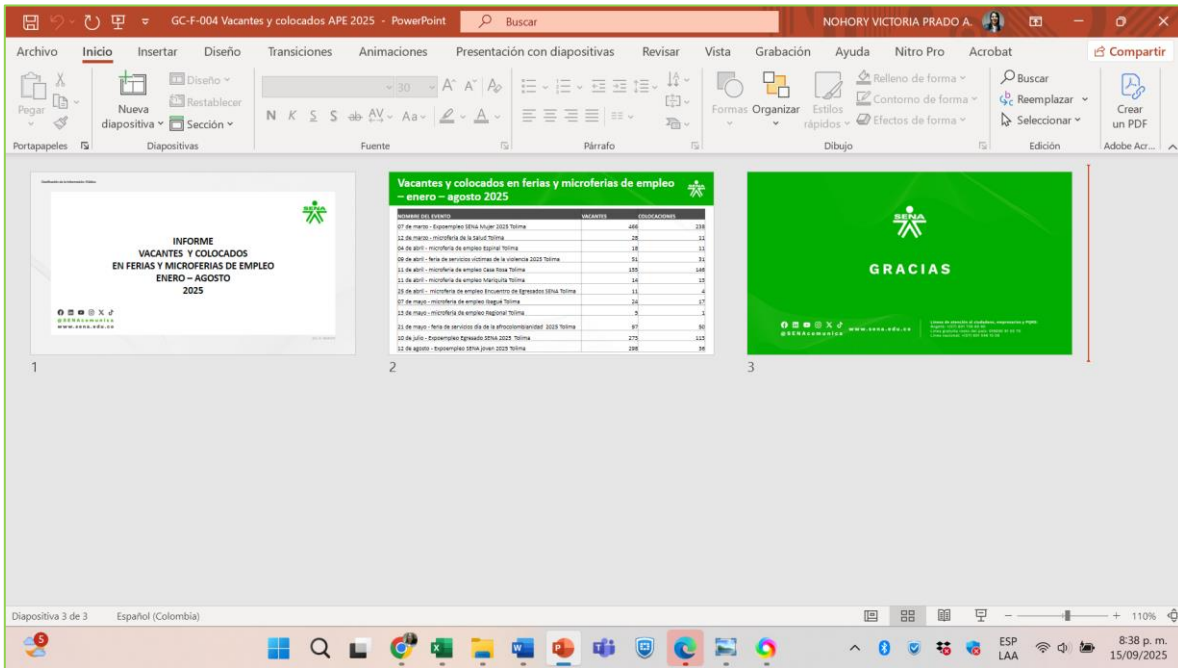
GC-F-004 Vacantes y colocados APE 2025 - PowerPoint
Buscar
NOHORY VICTORIA PRADO A.

Archivo Inicio Insertar Diseño Transiciones Animaciones Presentación con diapositivas Revisar Vista Grabación Ayuda Nitro Pro Acrobat Compartir

Pegar
Portapapeles
Nueva diapositiva
Diseño
Restablecer
Sección
Diapositivas
30
N K S S
Fuente
Párrafo
Formas Organizar Estilos rápidos
Relleno de forma
Contorno de forma
Efectos de forma
Dibujo
Buscar
Reemplazar
Seleccionar
Edición
Crear un PDF
Adobe Acr...

INFORME
VACANTES Y COLOCADOS
EN FERIAS Y MICROFERIAS DE EMPLEO
ENERO – AGOSTO
2025
@SENAcomunica
www.sena.edu.co

1

Vacantes y colocados en ferias y microferias de empleo – enero – agosto 2025

| NOMBRE DEL EVENTO | VACANTES | COLOCACIONES |
|---|---|---|
| 07 de marzo - Expoempleo SENA Mujer 2025 Tolima | 466 | 238 |
| 12 de marzo - microferia de la Salud Tolima | 28 | 12 |
| 04 de abril - microferia de empleo Espinal Tolima | 18 | 11 |
| 09 de abril - feria de servicios victimas de la violencia 2025 Tolima | 51 | 31 |
| 11 de abril - microferia de empleo Casa Rosa Tolima | 155 | 146 |
| 11 de abril - microferia de empleo Mariquita Tolima | 14 | 13 |
| 25 de abril - microferia de empleo Encuentro de Egresados SENA Tolima | 11 | 4 |
| 07 de mayo - microferia de empleo Ibagué Tolima | 24 | 17 |
| 13 de mayo - microferia de empleo Regional Tolima | 5 | 1 |
| 21 de mayo - feria de servicios día de la afrocolombianidad 2025 Tolima | 97 | 80 |
| 10 de julio - Expoempleo Egresado SENA 2025 Tolima | 275 | 115 |
| 12 de agosto - Expoempleo SENA joven 2025 Tolima | 298 | 36 |

2

SENA
GRACIAS
@SENAcomunica
www.sena.edu.co

3

Diapositiva 3 de 3 Español (Colombia)
110%
ESP LAA
8:38 p. m.
15/09/2025